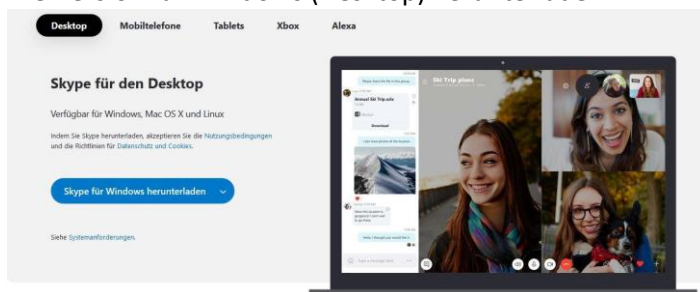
Desktop Mobiltelefone Tablets Xbox Alexa

Skype für den Desktop

Verfügbar für Windows, Mac OS X und Linux

Indem Sie Skype herunterladen, akzeptieren Sie die Nutzungsbedingungen und die Richtlinien für Datenschutz und Cookies.

Skype für Windows herunterladen

Siehe Systemanforderungen.

Ski Trip plans

Annual Ski Trip.xslx

Download

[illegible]